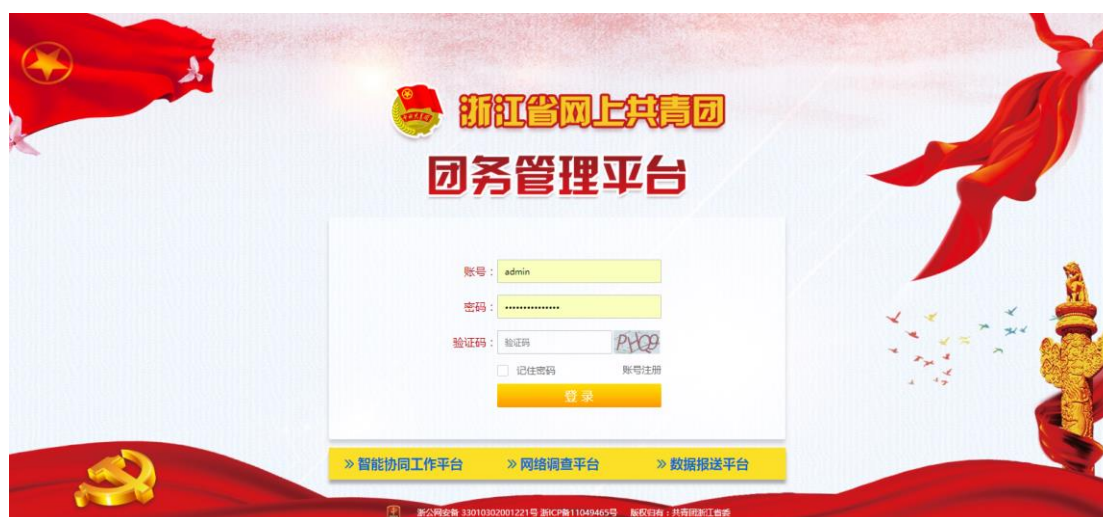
浙江省网上共青团

团务管理平台

账号： admin

密码： ••••••••••••••••

验证码： 验证码 PHQ9

记住密码 账号注册

登录

» 智能协同工作平台 » 网络调查平台 » 数据报送平台

浙公网安备 33010302001221号 浙ICP备11049465号 版权归有：共青团浙江省委